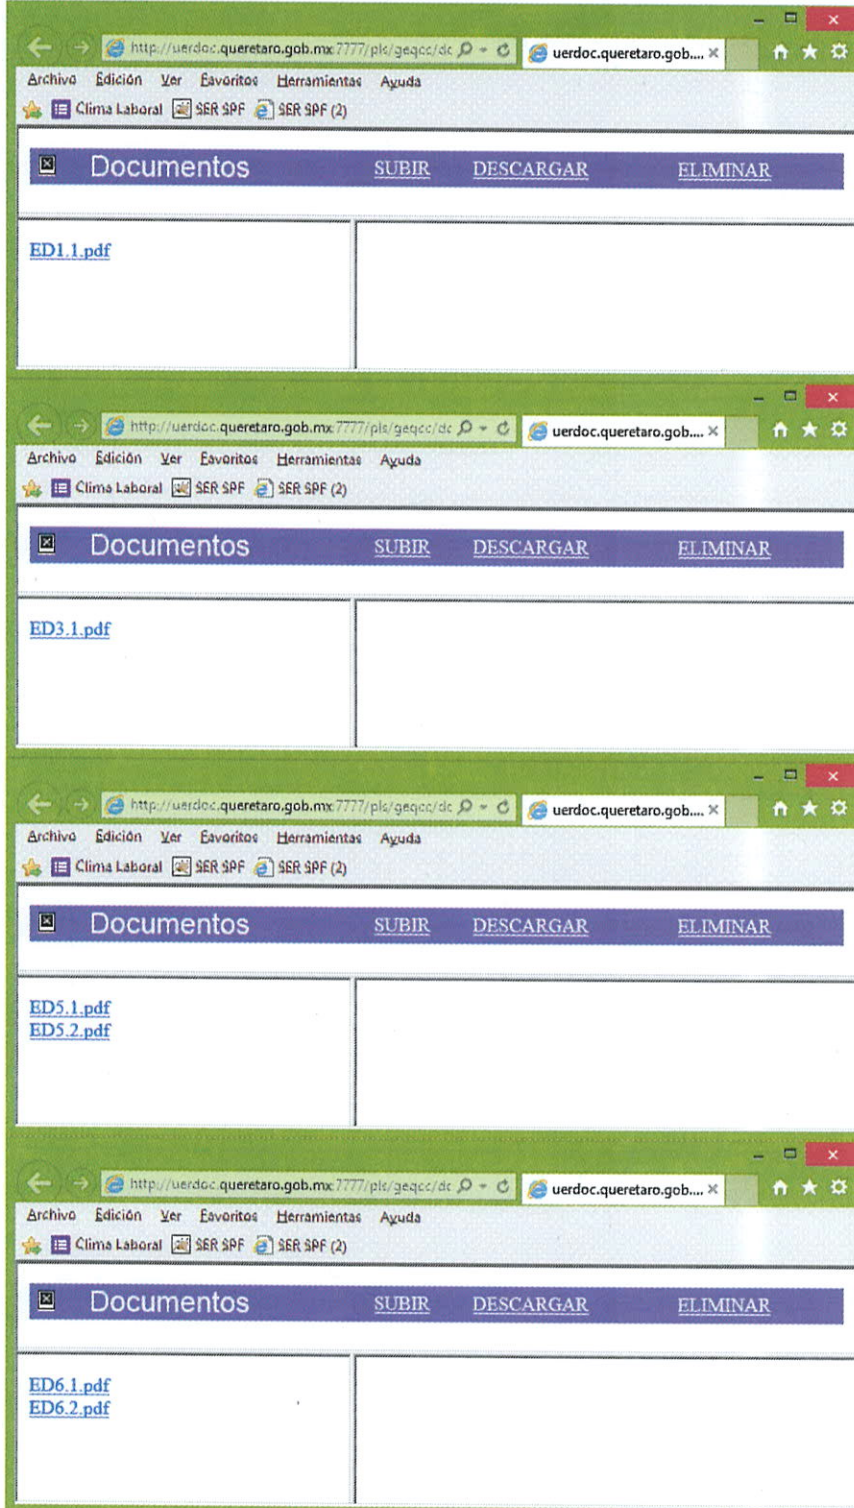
http://uerdoc.queretaro.gob.mx:7777/pls/geqcc/dc
uerdoc.queretaro.gob.... ×
Archivo Edición Ver Favoritos Herramientas Ayuda
Clima Laboral SER SPF SER SPF (2)

Documentos SUBIR DESCARGAR ELIMINAR

ED1.1.pdf

http://uerdoc.queretaro.gob.mx:7777/pls/geqcc/dc
uerdoc.queretaro.gob.... ×
Archivo Edición Ver Favoritos Herramientas Ayuda
Clima Laboral SER SPF SER SPF (2)

Documentos SUBIR DESCARGAR ELIMINAR

ED3.1.pdf

http://uerdoc.queretaro.gob.mx:7777/pls/geqcc/dc
uerdoc.queretaro.gob.... ×
Archivo Edición Ver Favoritos Herramientas Ayuda
Clima Laboral SER SPF SER SPF (2)

Documentos SUBIR DESCARGAR ELIMINAR

ED5.1.pdf
ED5.2.pdf

http://uerdoc.queretaro.gob.mx:7777/pls/geqcc/dc
uerdoc.queretaro.gob.... ×
Archivo Edición Ver Favoritos Herramientas Ayuda
Clima Laboral SER SPF SER SPF (2)

Documentos SUBIR DESCARGAR ELIMINAR

ED6.1.pdf
ED6.2.pdf